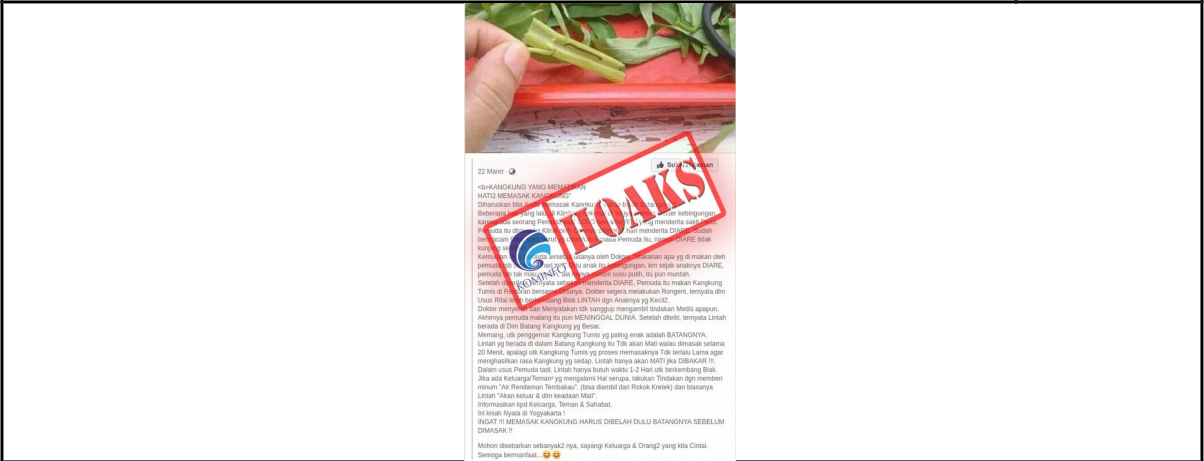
HOAKS

22 Maret

Suka Halaman

<b>KANGKUNG YANG MEMATIKAN
HATI2 MEMASAK KANGKUNG*
Diharuskan bila Anda memasak Kangkung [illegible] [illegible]
Beberapa hari yang lalu di Klinik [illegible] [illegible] kebingungan karena ada seorang Pemuda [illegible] yang menderita sakit Perut. Pemuda itu dibawa ke Klinik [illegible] hari menderita DIARE. Sudah bermacam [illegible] Pemuda itu, namun DIARE tidak kunjung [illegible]
Kemudian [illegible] ditanya oleh Dokter, makanan apa yg di makan oleh pemuda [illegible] anak itu kebingungan, krn sejak anaknya DIARE, pemuda itu tak mau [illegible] susu putih, itu pun muntah.
Setelah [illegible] sebelum menderita DIARE, Pemuda itu makan Kangkung Tumis di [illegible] bersama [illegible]. Dokter segera melakukan Rongent, ternyata dlm Usus Rifai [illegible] Biak LINTAH dgn Anaknya yg Kecil2.
Dokter menyerah dan Menyatakan tdk sanggup mengambil tindakan Medis apapun. Akhirnya pemuda malang itu pun MENINGGAL DUNIA. Setelah diteliti, ternyata Lintah berada di Dlm Batang Kangkung yg Besar.
Memang, utk penggemar Kangkung Tumis yg paling enak adalah BATANGNYA.
Lintah yg berada di dalam Batang Kangkung itu Tdk akan Mati walau dimasak selama 20 Menit, apalagi utk Kangkung Tumis yg proses memasaknya Tdk terlalu Lama agar menghasilkan rasa Kangkung yg sedap. Lintah hanya akan MATI jika DIBAKAR !!!.
Dalam usus Pemuda tadi, Lintah hanya butuh waktu 1-2 Hari utk berkembang Biak.
Jika ada Keluarga/Teman² yg mengalami Hal serupa, lakukan Tindakan dgn memberi minum "Air Rendaman Tembakau". (bisa diambil dari Rokok Kretek) dan biasanya Lintah "Akan keluar & dlm keadaan Mati".
Informasikan kpd Keluarga, Teman & Sahabat.
Ini kisah Nyata di Yogyakarta !
INGAT !!! MEMASAK KANGKUNG HARUS DIBELAH DULU BATANGNYA SEBELUM DIMASAK !!

Mohon disebarkan sebanyak2 nya, sayangi Keluarga & Orang2 yang kita Cintai.
Semoga bermanfaat...